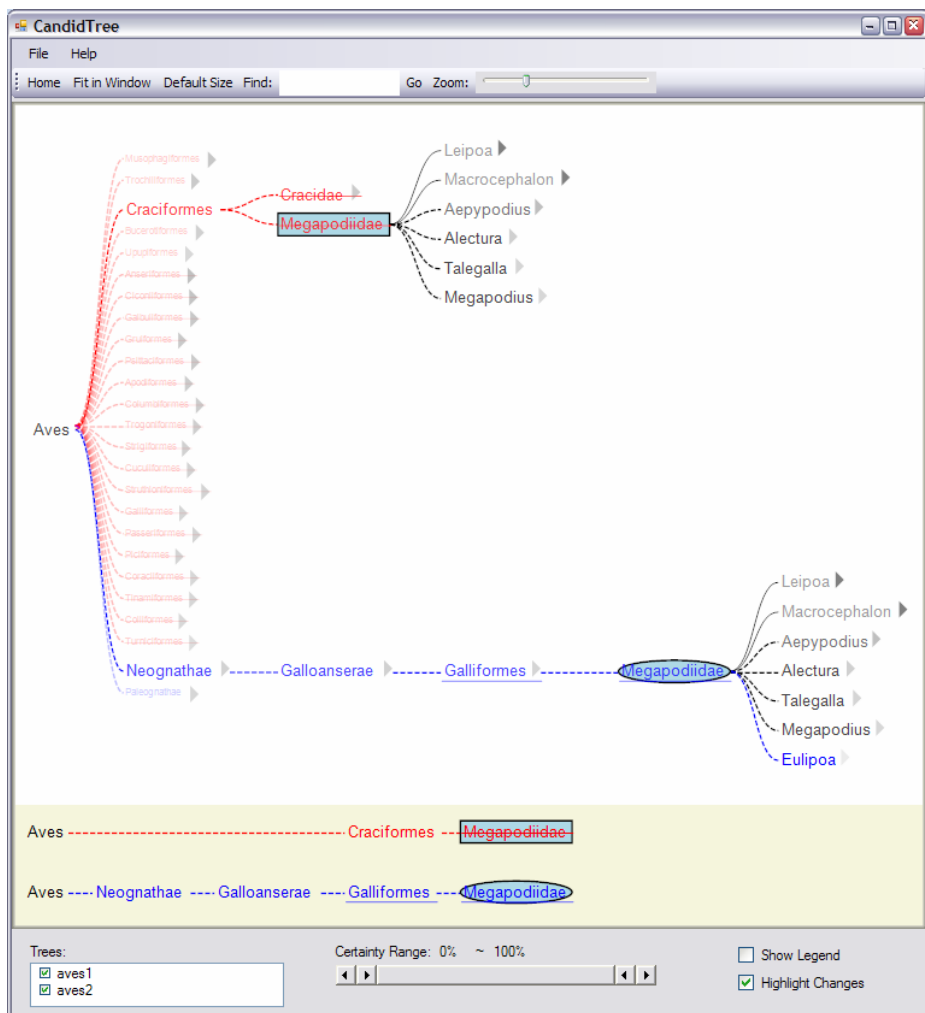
CandidTree

File Help

Home Fit in Window Default Size Find: Go Zoom:

Musophagiformes
Trochiliformes
Craciformes
Cracidae
Megapodiidae
Leipoa
Macrocephalon
Aepypodius
Alectura
Talegalla
Megapodius
Bucerotiformes
Upupiformes
Anseriformes
Ciconiiformes
Galbuliformes
Gruiformes
Psittaciformes
Apodiformes
Columbiformes
Trogoniformes
Strigiformes
Cuculiformes
Struthioniformes
Galliformes
Passeriformes
Piciformes
Coraciiformes
Tinamiformes
Colliformes
Turniciformes
Aves
Neognathae
Galloanserae
Galliformes
Megapodiidae
Paleognathae
Leipoa
Macrocephalon
Aepypodius
Alectura
Talegalla
Megapodius
Eulipoa

Aves Craciformes Megapodiidae

Aves Neognathae Galloanserae Galliformes Megapodiidae

Trees:
aves1
aves2

Certainty Range: 0% ~ 100%

Show Legend
Highlight Changes